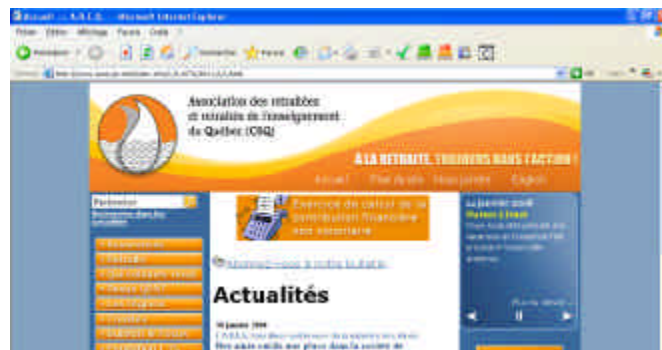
Accueil :: A.R.E.Q. - Microsoft Internet Explorer

Fichier Édition Affichage Favoris Outils ?

Précédente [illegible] Rechercher Favoris

Adresse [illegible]

Association des retraitées et retraités de l'enseignement du Québec (CSQ)

À LA RETRAITE, TOUJOURS DANS L'ACTION !

Accueil Plan du site Nous joindre English

Rechercher

Exercice de calcul de la contribution financière non volontaire

Abonnez-vous à notre bulletin

Actualités

30 janvier 2008

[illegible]

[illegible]

Pensez à fond

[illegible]